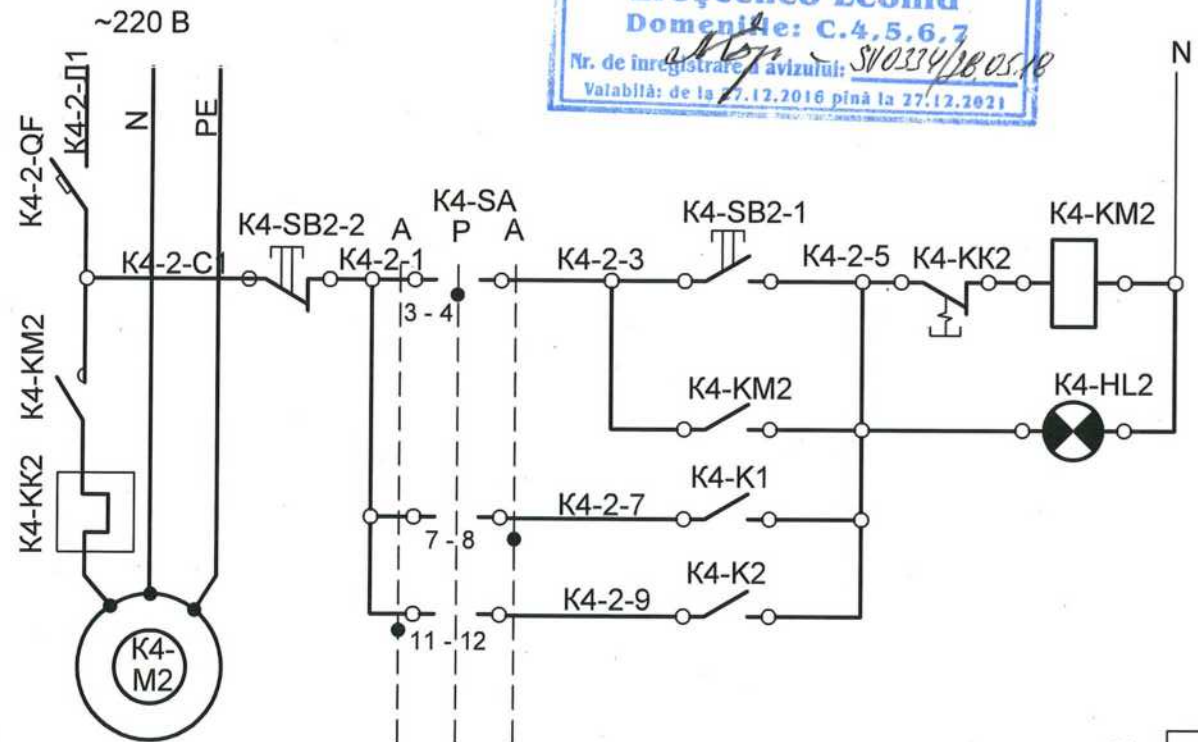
~220 B

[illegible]
Domenille: C.4,5,6,7
Nr. de înregistrare a avizului: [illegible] - SV0334/28.05.18
Valabilă: de la 27.12.2016 pînă la 27.12.2021

N

K4-2-QF
K4-2-Д1
N
PE
K4-2-C1
K4-SB2-2
A
K4-2-1
K4-SA
P
A
3 - 4
K4-2-3
K4-SB2-1
K4-2-5
K4-KK2
K4-KM2
K4-KM2
K4-KM2
K4-HL2
K4-KK2
K4-K1
K4-2-7
7 - 8
K4-K2
K4-2-9
11 - 12
K4-
M2